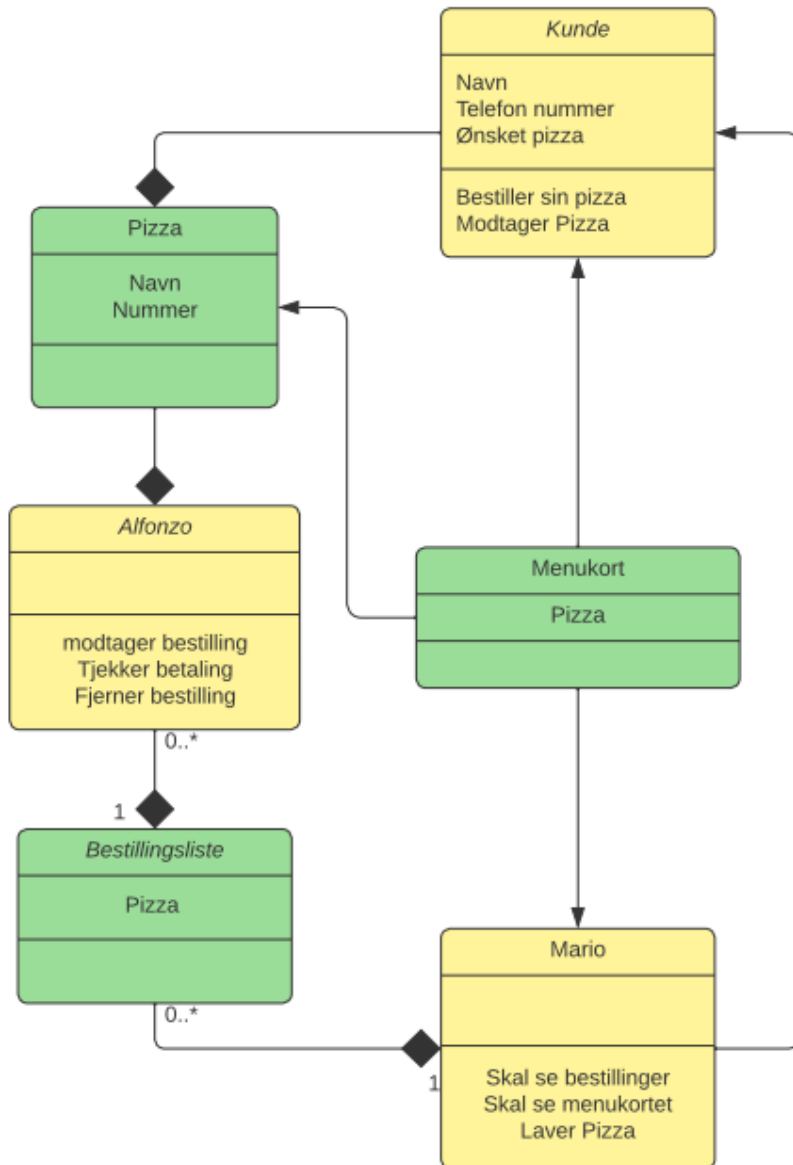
Kunde

Navn
Telefon nummer
Ønsket pizza

Bestiller sin pizza
Modtager Pizza

Pizza

Navn
Nummer

Alfonzo

modtager bestilling
Tjekker betaling
Fjerner bestilling

0..*

1

Menukort

Pizza

Bestillingsliste

Pizza

0..*

Mario

1

Skal se bestillinger
Skal se menukortet
Laver Pizza